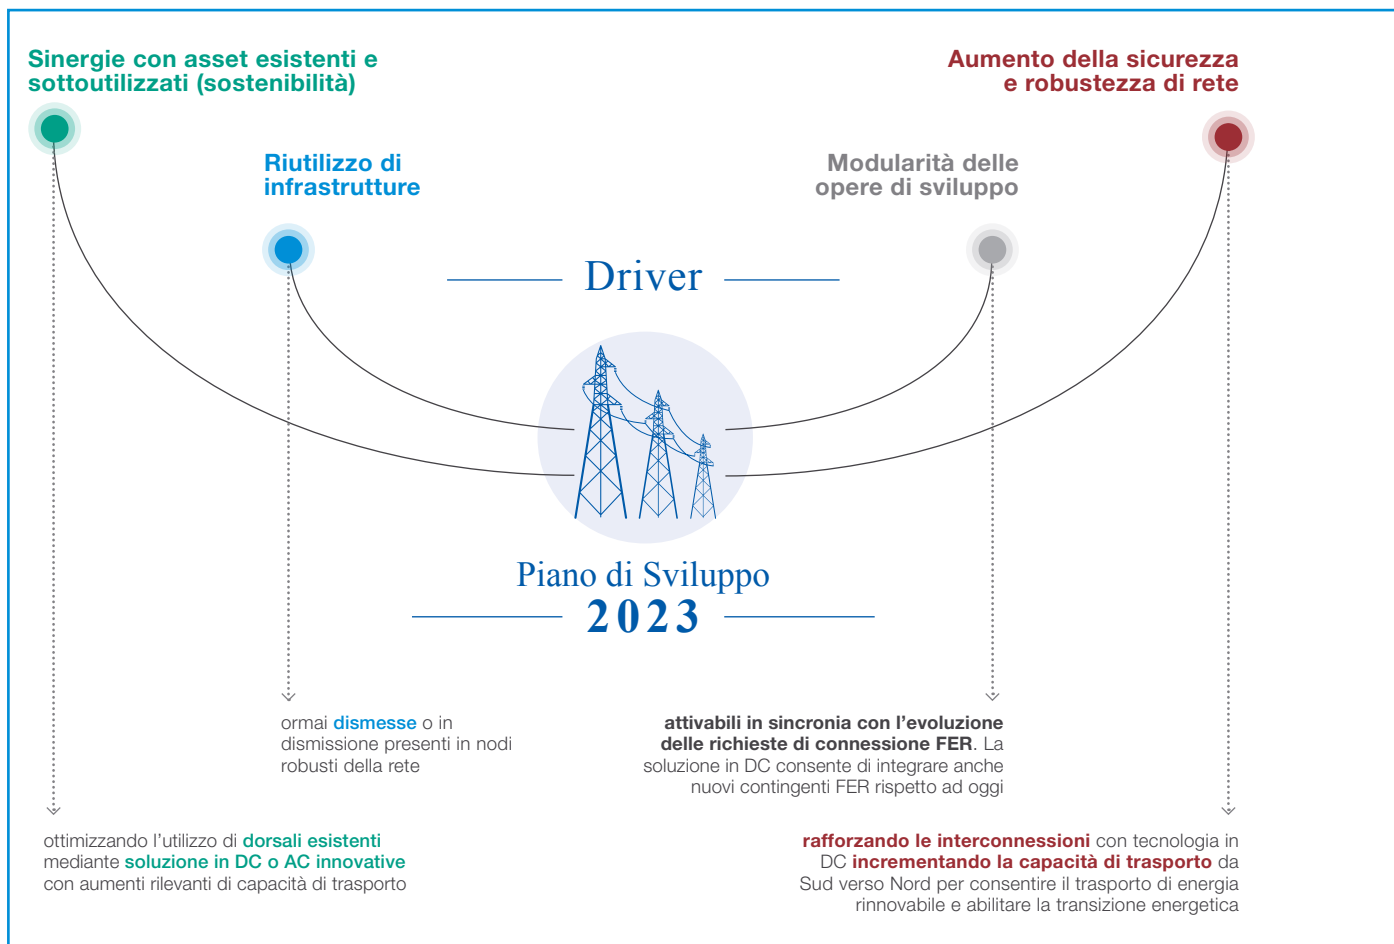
Sinergie con asset esistenti e sottoutilizzati (sostenibilità)

Aumento della sicurezza e robustezza di rete

Riutilizzo di infrastrutture

Modularità delle opere di sviluppo

Driver

Piano di Sviluppo
2023

ormai dismesse o in dismissione presenti in nodi robusti della rete

attivabili in sincronia con l'evoluzione delle richieste di connessione FER. La soluzione in DC consente di integrare anche nuovi contingenti FER rispetto ad oggi

ottimizzando l'utilizzo di dorsali esistenti mediante soluzione in DC o AC innovative con aumenti rilevanti di capacità di trasporto

rafforzando le interconnessioni con tecnologia in DC incrementando la capacità di trasporto da Sud verso Nord per consentire il trasporto di energia rinnovabile e abilitare la transizione energetica